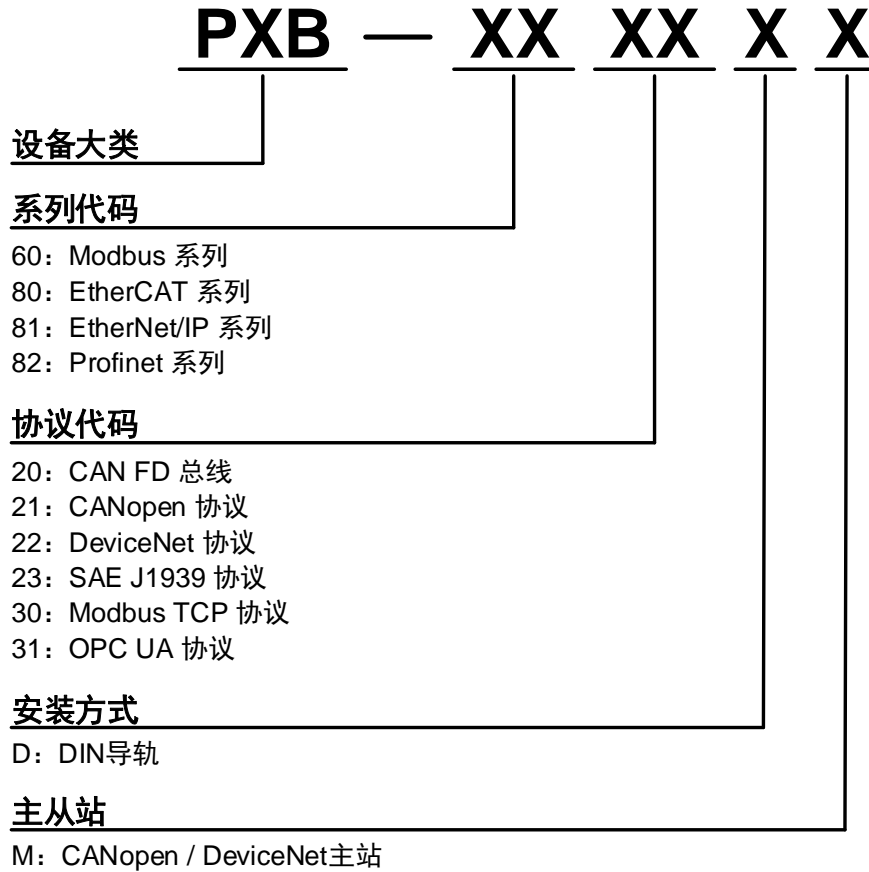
PXB — XX XX X X

设备大类

系列代码

60：Modbus 系列
80：EtherCAT 系列
81：EtherNet/IP 系列
82：Profinet 系列

协议代码

20：CAN FD 总线
21：CANopen 协议
22：DeviceNet 协议
23：SAE J1939 协议
30：Modbus TCP 协议
31：OPC UA 协议

安装方式

D：DIN导轨

主从站

M：CANopen / DeviceNet主站